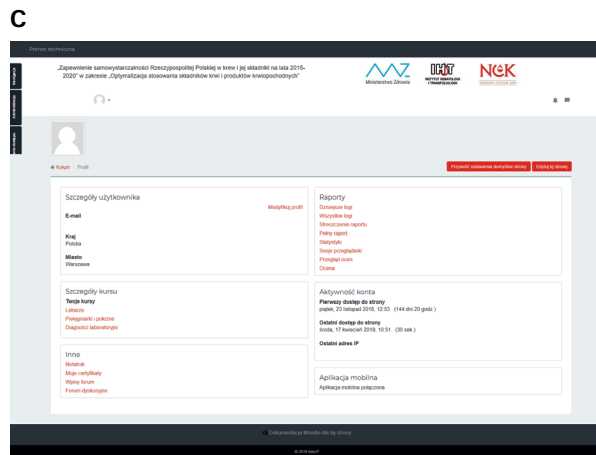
C

Pomoc techniczna

„Zapewnienie samowystarczalności Rzeczypospolitej Polskiej w krew i jej składniki na lata 2015-2020" w zakresie „Optymalizacja stosowania składników krwi i produktów krwiopochodnych"

Ministerstwo Zdrowia

IHiT INSTYTUT HEMATOLOGII I TRANSFUZJOLOGII

NCK

Kokpit / Profil

Przywróć ustawienia domyślne strony

Edytuj tę stronę

Szczegóły użytkownika

Modyfikuj profil

E-mail

Kraj
Polska

Miasto
Warszawa

Szczegóły kursu

Twoje kursy
Lekarze
Pielęgniarki i położne
Diagności laboratoryjni

Inne

Notatnik
Moje certyfikaty
Wpisy forum
Forum dyskusyjne

Raporty

Dzisiejsze logi
Wszystkie logi
Streszczenie raportu
Pełny raport
Statystyki
Sesje przeglądarki
Przegląd ocen
Ocena

Aktywność konta

Pierwszy dostęp do strony
piątek, 23 listopad 2018, 12:53 (144 dni 20 godz.)

Ostatni dostęp do strony
środa, 17 kwiecień 2019, 10:51 (30 sek.)

Ostatni adres IP

Aplikacja mobilna

Aplikacja mobilna połączona

Dokumentacja Moodle dla tej strony

© 2018 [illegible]